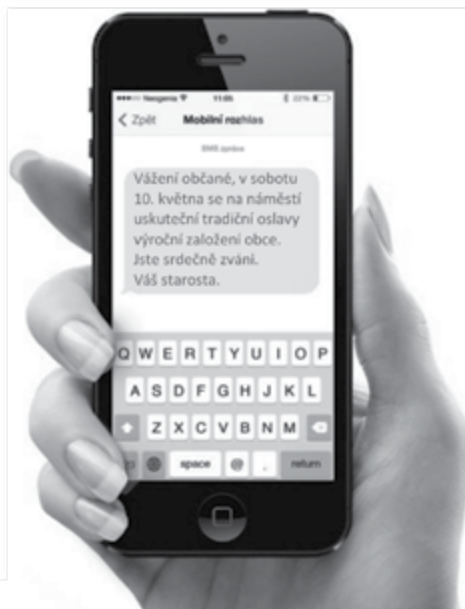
Neogame 11:05 22%

< Zpět Mobilní rozhlas

SMS zpráva

Vážení občané, v sobotu 10. května se na náměstí uskuteční tradiční oslavy výroční založení obce. Jste srdečně zváni. Váš starosta.

Q W E R T Y U I O P
A S D F G H J K L
Z X C V B N M
space @ . return